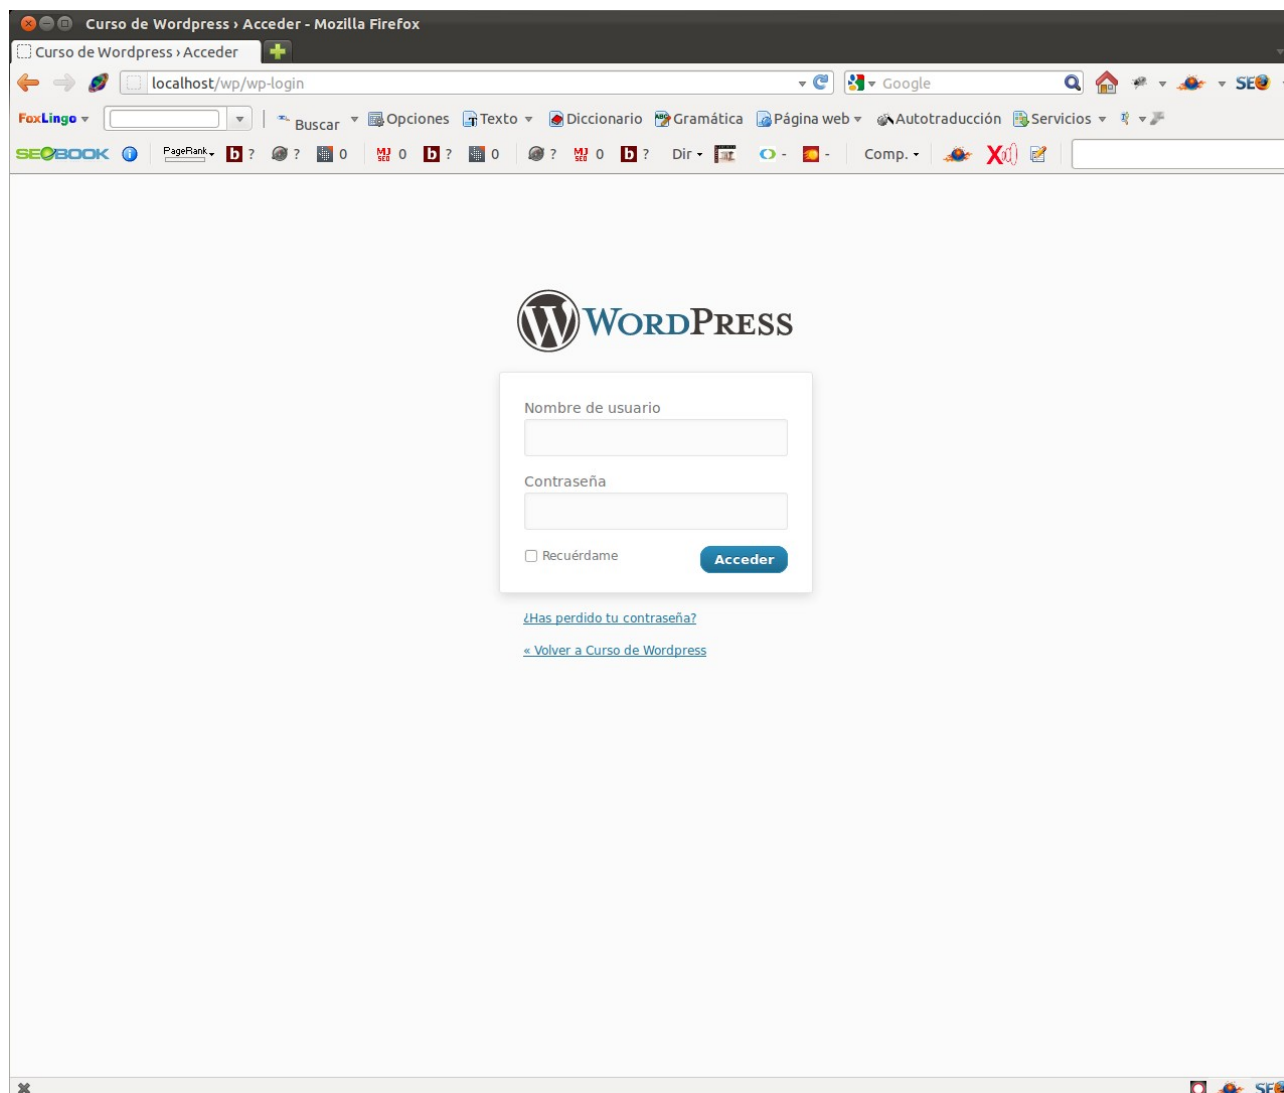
Curso de Wordpress › Acceder - Mozilla Firefox

Curso de Wordpress › Acceder

localhost/wp/wp-login

Google

SEO

FoxLingo

Buscar

Opciones

Texto

Diccionario

Gramática

Página web

Autotraducción

Servicios

SEOBOOK

PageRank

b ? ? 0 0 b ? 0 ? 0 b ?

Dir

Comp.

WordPress

Nombre de usuario

Contraseña

Recuérdame

Acceder

¿Has perdido tu contraseña?

« Volver a Curso de Wordpress